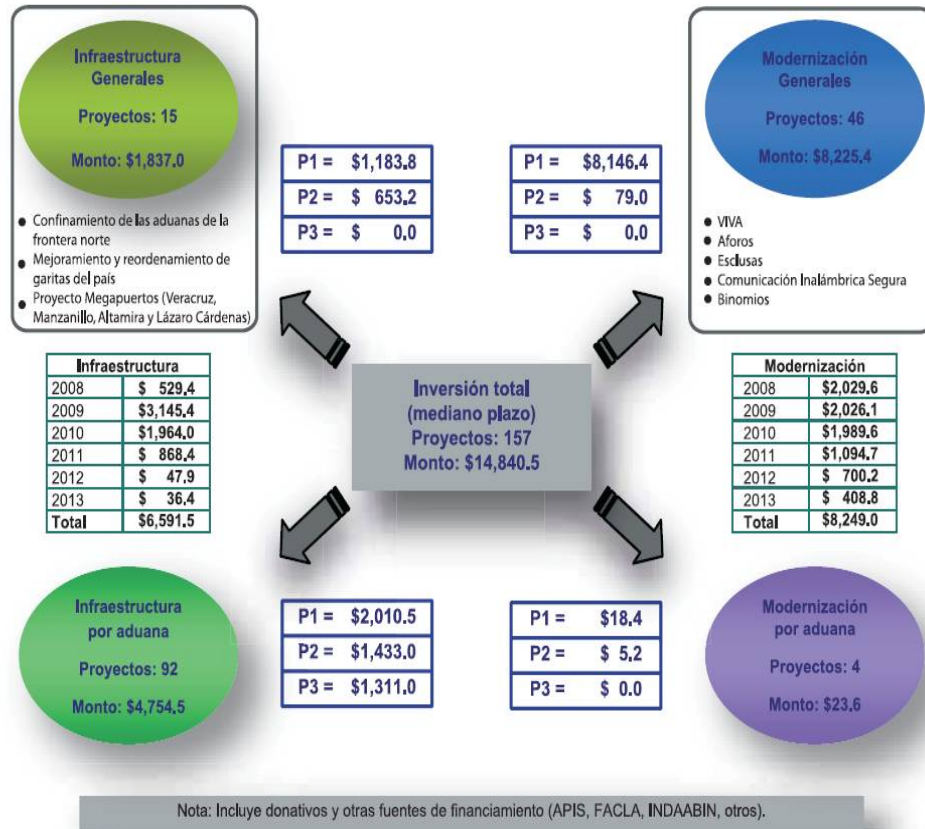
Infraestructura Generales

Proyectos: 15

Monto: $1,837.0

- Confinamiento de las aduanas de la frontera norte
- Mejoramiento y reordenamiento de garitas del país
- Proyecto Megapuertos (Veracruz, Manzanillo, Altamira y Lázaro Cárdenas)

| P1 = | $1,183.8 |
|---|---|
| P2 = | $ 653.2 |
| P3 = | $ 0.0 |

| P1 = | $8,146.4 |
|---|---|
| P2 = | $ 79.0 |
| P3 = | $ 0.0 |

Modernización Generales

Proyectos: 46

Monto: $8,225.4

- VIVA
- Aforos
- Esclusas
- Comunicación Inalámbrica Segura
- Binomios

| Infraestructura | |
|---|---|
| 2008 | $ 529.4 |
| 2009 | $3,145.4 |
| 2010 | $1,964.0 |
| 2011 | $ 868.4 |
| 2012 | $ 47.9 |
| 2013 | $ 36.4 |
| Total | $6,591.5 |

Inversión total (mediano plazo) Proyectos: 157 Monto: $14,840.5

| Modernización | |
|---|---|
| 2008 | $2,029.6 |
| 2009 | $2,026.1 |
| 2010 | $1,989.6 |
| 2011 | $1,094.7 |
| 2012 | $ 700.2 |
| 2013 | $ 408.8 |
| Total | $8,249.0 |

Infraestructura por aduana

Proyectos: 92

Monto: $4,754.5

| P1 = | $2,010.5 |
|---|---|
| P2 = | $1,433.0 |
| P3 = | $1,311.0 |

| P1 = | $18.4 |
|---|---|
| P2 = | $ 5.2 |
| P3 = | $ 0.0 |

Modernización por aduana

Proyectos: 4

Monto: $23.6

Nota: Incluye donativos y otras fuentes de financiamiento (APIS, FACLA, INDAABIN, otros).